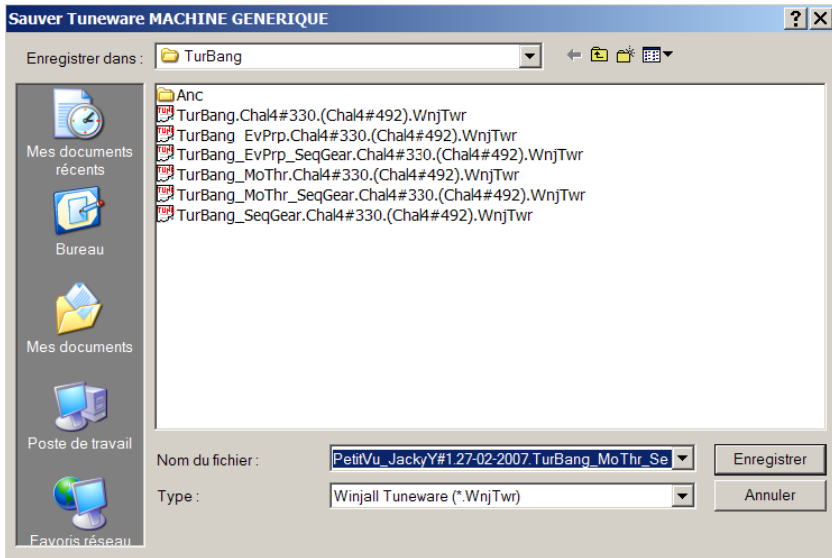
Sauver Tuneware MACHINE GENERIQUE

?

X

Enregistrer dans :

TurBang

Anc

TurBang.Chal4#330.(Chal4#492).WnjTwr

TurBang_EvPrp.Chal4#330.(Chal4#492).WnjTwr

TurBang_EvPrp_SeqGear.Chal4#330.(Chal4#492).WnjTwr

TurBang_MoThr.Chal4#330.(Chal4#492).WnjTwr

TurBang_MoThr_SeqGear.Chal4#330.(Chal4#492).WnjTwr

TurBang_SeqGear.Chal4#330.(Chal4#492).WnjTwr

Mes documents récents

Bureau

Mes documents

Poste de travail

Favoris réseau

Nom du fichier :

PetitVu_JackyY#1.27-02-2007.TurBang_MoThr_Se

Enregistrer

Type :

Winjall Tuneware (*.WnjTwr)

Annuler